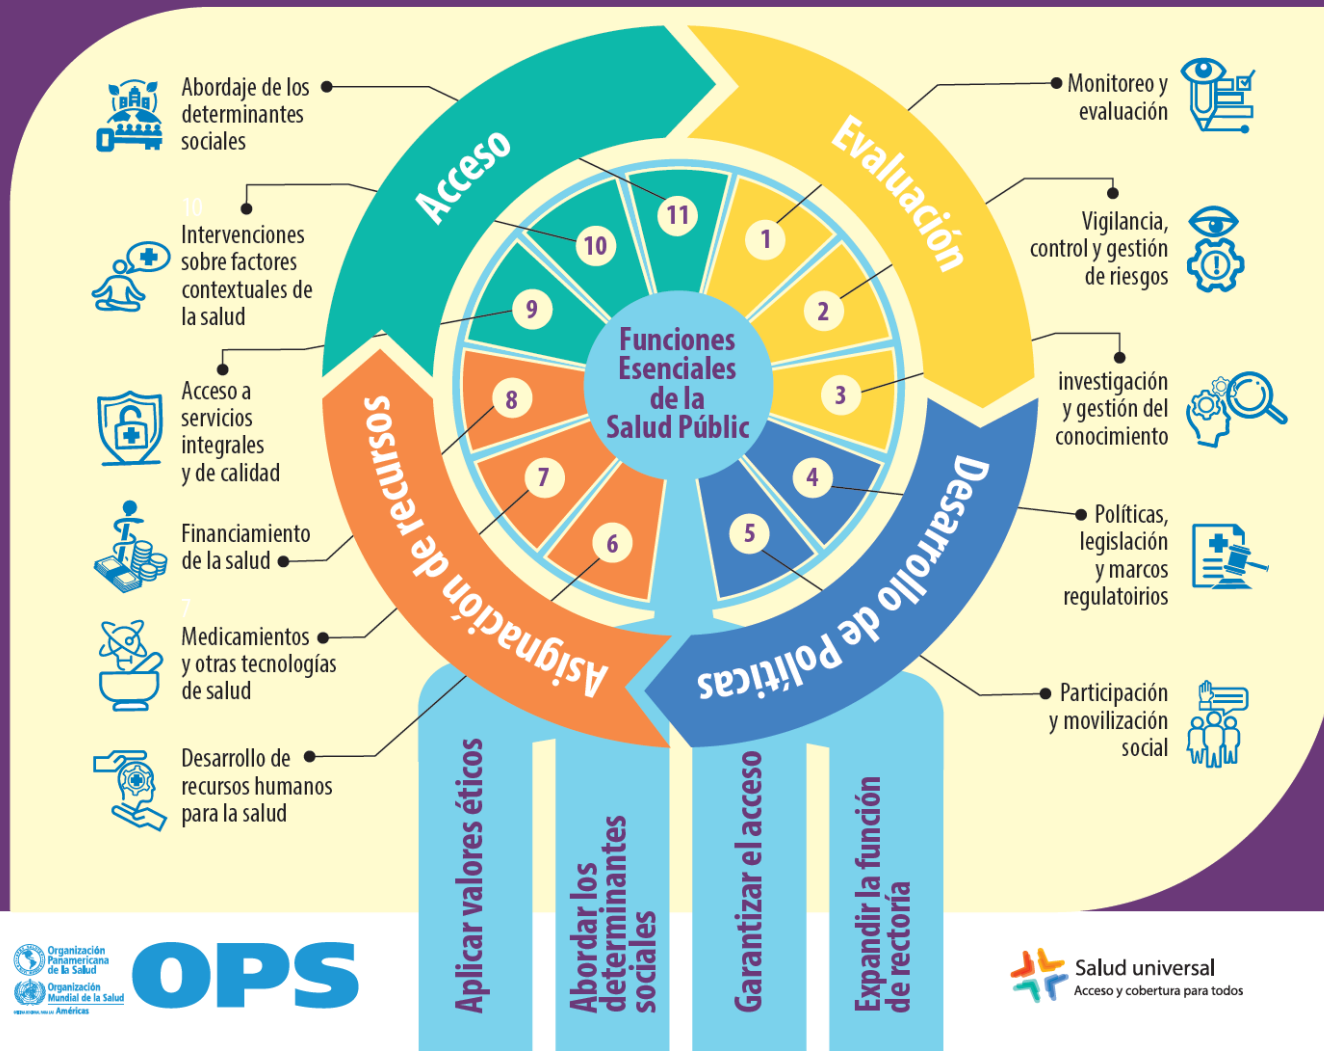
Abordaje de los determinantes sociales

10
Intervenciones sobre factores contextuales de la salud

Acceso a servicios integrales y de calidad

Financiamiento de la salud

7
Medicamientos y otras tecnologías de salud

Desarrollo de recursos humanos para la salud

Monitoreo y evaluación

Vigilancia, control y gestión de riesgos

investigación y gestión del conocimiento

Políticas, legislación y marcos regulatoirios

Participación y movilización social

Acceso

Evaluación

Desarrollo de Políticas

Asignación de recursos

11
10
9
8
7
6
1
2
3
4
5

Funciones Esenciales de la Salud Públic

Aplicar valores éticos

Abordar los determinantes sociales

Garantizar el acceso

Expandir la función de rectoría

Organización Panamericana de la Salud
Organización Mundial de la Salud
Américas
OPS

Salud universal
Acceso y cobertura para todos